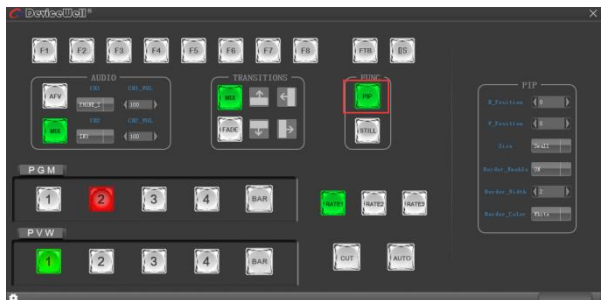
DeviceWell®

F1 F2 F3 F4 F5 F6 F7 F8 FTB DS

AUDIO
AFV CH1 CH1_VOL
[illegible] 100
MIX CH2 CH2_VOL
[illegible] 100

TRANSITIONS
MIX
FADE

FUNC
PIP
STILL

PIP
H_Position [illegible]
V_Position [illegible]
Size Small
Border_Enable ON
Border_Width 2
Border_Color White

PGM
1 2 3 4 BAR

RATE1 RATE2 RATE3

PVW
1 2 3 4 BAR

CUT AUTO